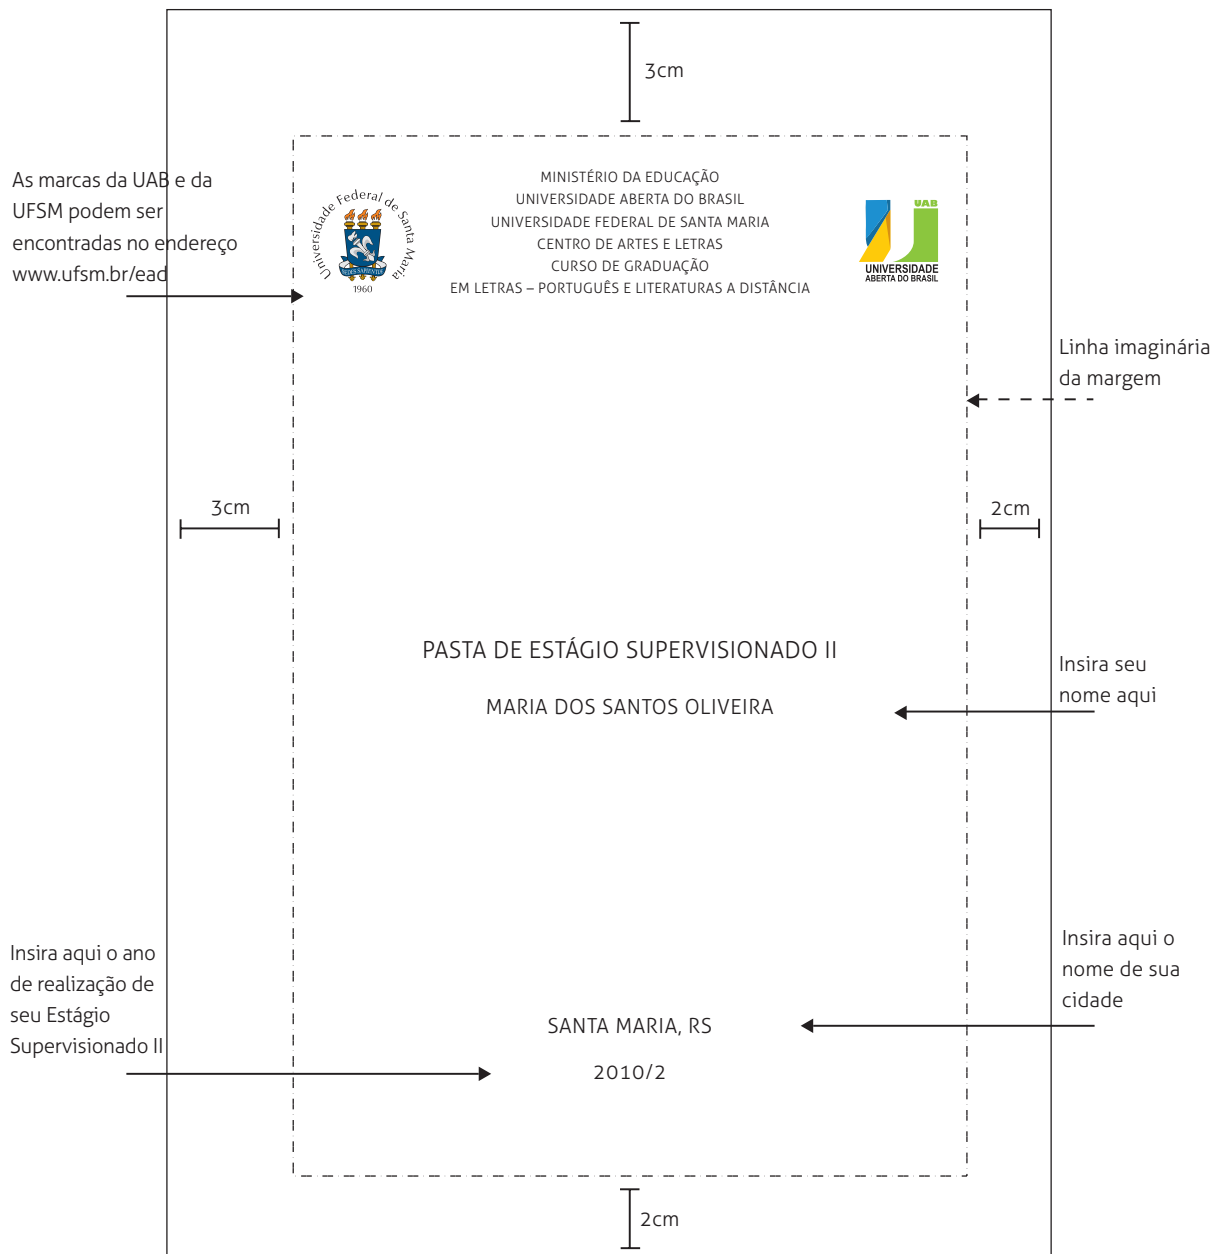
3cm

As marcas da UAB e da UFSM podem ser encontradas no endereço www.ufsm.br/ead

Universidade Federal de Santa Maria
1960

MINISTÉRIO DA EDUCAÇÃO
UNIVERSIDADE ABERTA DO BRASIL
UNIVERSIDADE FEDERAL DE SANTA MARIA
CENTRO DE ARTES E LETRAS
CURSO DE GRADUAÇÃO
EM LETRAS – PORTUGUÊS E LITERATURAS A DISTÂNCIA

UAB
UNIVERSIDADE ABERTA DO BRASIL

Linha imaginária da margem

3cm

2cm

PASTA DE ESTÁGIO SUPERVISIONADO II

MARIA DOS SANTOS OLIVEIRA

Insira seu nome aqui

Insira aqui o ano de realização de seu Estágio Supervisionado II

Insira aqui o nome de sua cidade

SANTA MARIA, RS

2010/2

2cm